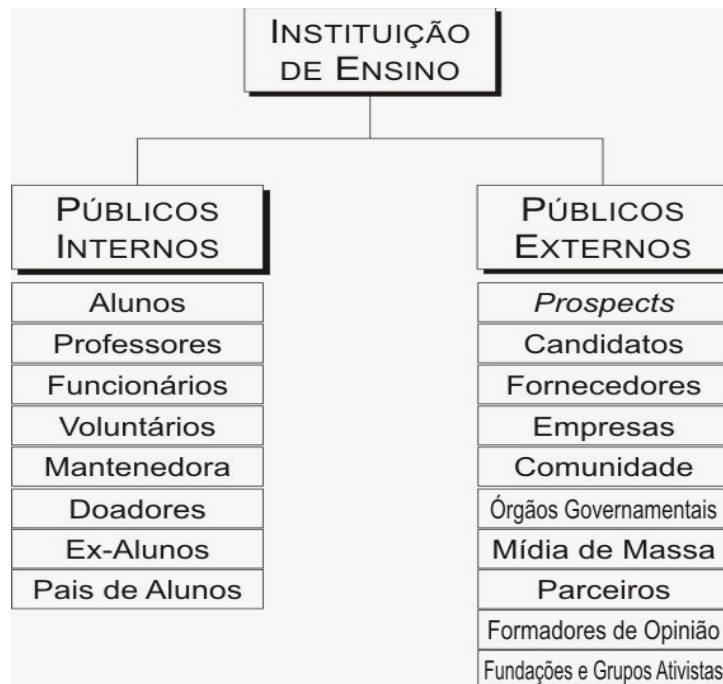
INSTITUIÇÃO
DE ENSINO

PÚBLICOS
INTERNOS

Alunos
Professores
Funcionários
Voluntários
Mantenedora
Doadores
Ex-Alunos
Pais de Alunos

PÚBLICOS
EXTERNOS

*Prospects*
Candidatos
Fornecedores
Empresas
Comunidade
Órgãos Governamentais
Mídia de Massa
Parceiros
Formadores de Opinião
Fundações e Grupos Ativistas